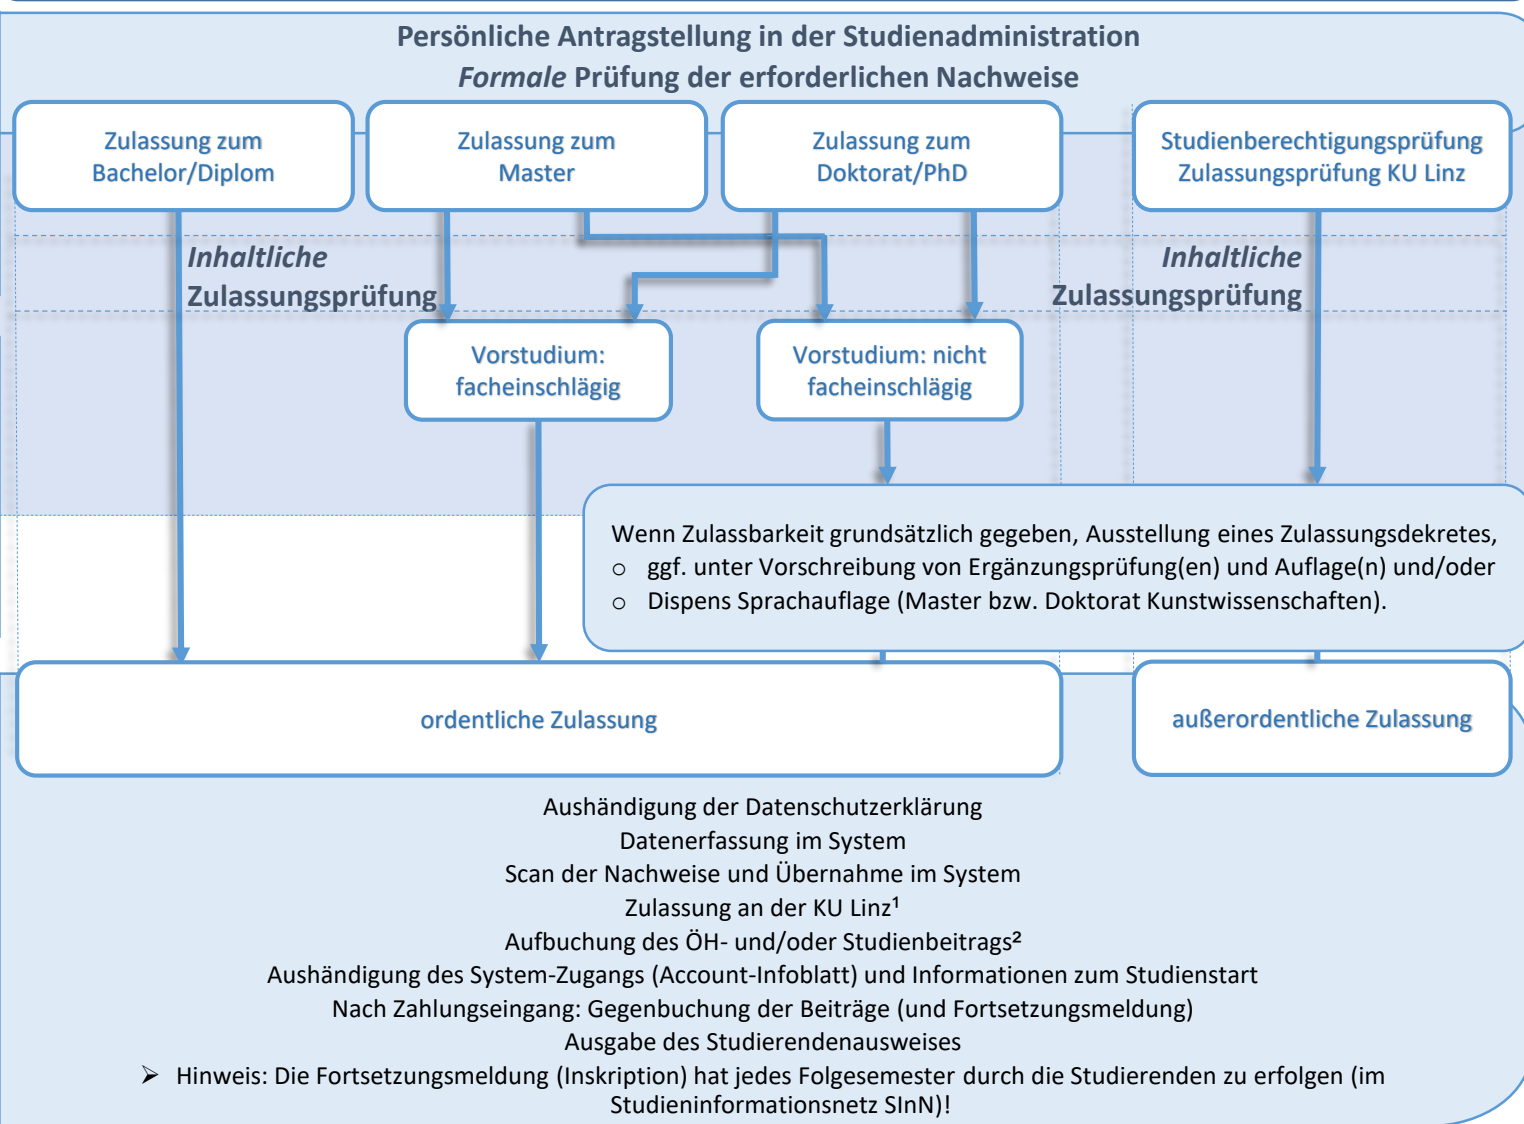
Persönliche Antragstellung in der Studienadministration
*Formale* Prüfung der erforderlichen Nachweise

Zulassung zum Bachelor/Diplom

Zulassung zum Master

Zulassung zum Doktorat/PhD

Studienberechtigungsprüfung Zulassungsprüfung KU Linz

Inhaltliche Zulassungsprüfung

Inhaltliche Zulassungsprüfung

Vorstudium: facheinschlägig

Vorstudium: nicht facheinschlägig

Wenn Zulassbarkeit grundsätzlich gegeben, Ausstellung eines Zulassungsdekretes,
○ ggf. unter Vorschreibung von Ergänzungsprüfung(en) und Auflage(n) und/oder
○ Dispens Sprachauflage (Master bzw. Doktorat Kunstwissenschaften).

ordentliche Zulassung

außerordentliche Zulassung

Aushändigung der Datenschutzerklärung
Datenerfassung im System
Scan der Nachweise und Übernahme im System
Zulassung an der KU Linz¹
Aufbuchung des ÖH- und/oder Studienbeitrags²
Aushändigung des System-Zugangs (Account-Infoblatt) und Informationen zum Studienstart
Nach Zahlungseingang: Gegenbuchung der Beiträge (und Fortsetzungsmeldung)
Ausgabe des Studierendenausweises
➢ Hinweis: Die Fortsetzungsmeldung (Inskription) hat jedes Folgesemester durch die Studierenden zu erfolgen (im Studieninformationsnetz SInN)!